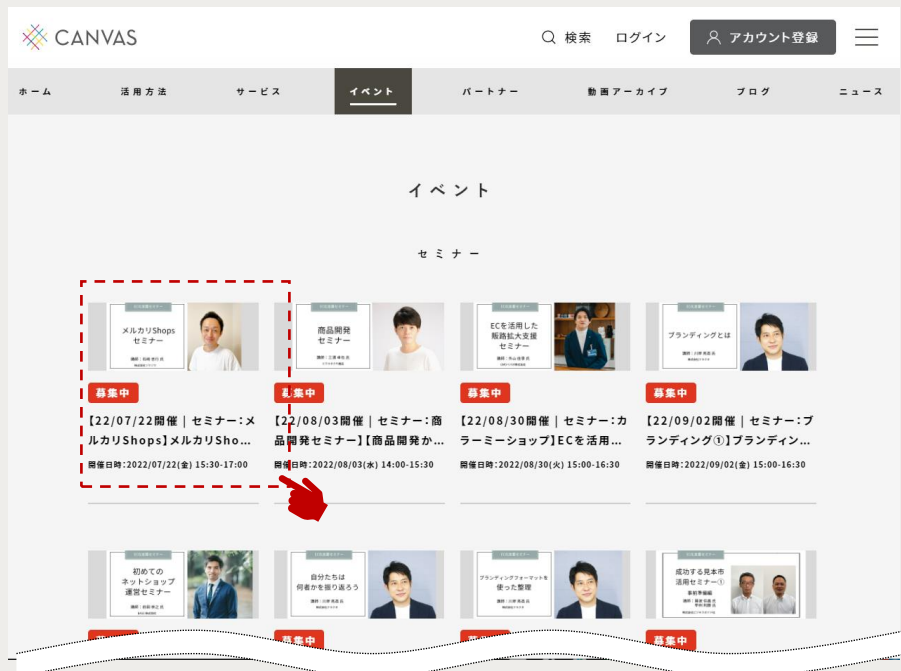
CANVAS

検索　ログイン　アカウント登録

ホーム　活用方法　サービス　イベント　パートナー　動画アーカイブ　ブログ　ニュース

イベント

セミナー

メルカリShops セミナー

募集中

【22/07/22開催｜セミナー：メルカリShops】メルカリSho…

開催日時：2022/07/22(金) 15:30-17:00

商品開発 セミナー

募集中

【22/08/03開催｜セミナー：商品開発セミナー】【商品開発か…

開催日時：2022/08/03(水) 14:00-15:30

ECを活用した 販路拡大支援 セミナー

募集中

【22/08/30開催｜セミナー：カラーミーショップ】ECを活用…

開催日時：2022/08/30(火) 15:00-16:30

ブランディングとは

募集中

【22/09/02開催｜セミナー：ブランディング①】ブランディン…

開催日時：2022/09/02(金) 15:00-16:30

初めての ネットショップ 運営セミナー

自分たちは 何者かを掘り返ろう

ブランディングフォーマットを 使った整理

成功する見本市 活用セミナー①

募集中

募集中

募集中

募集中